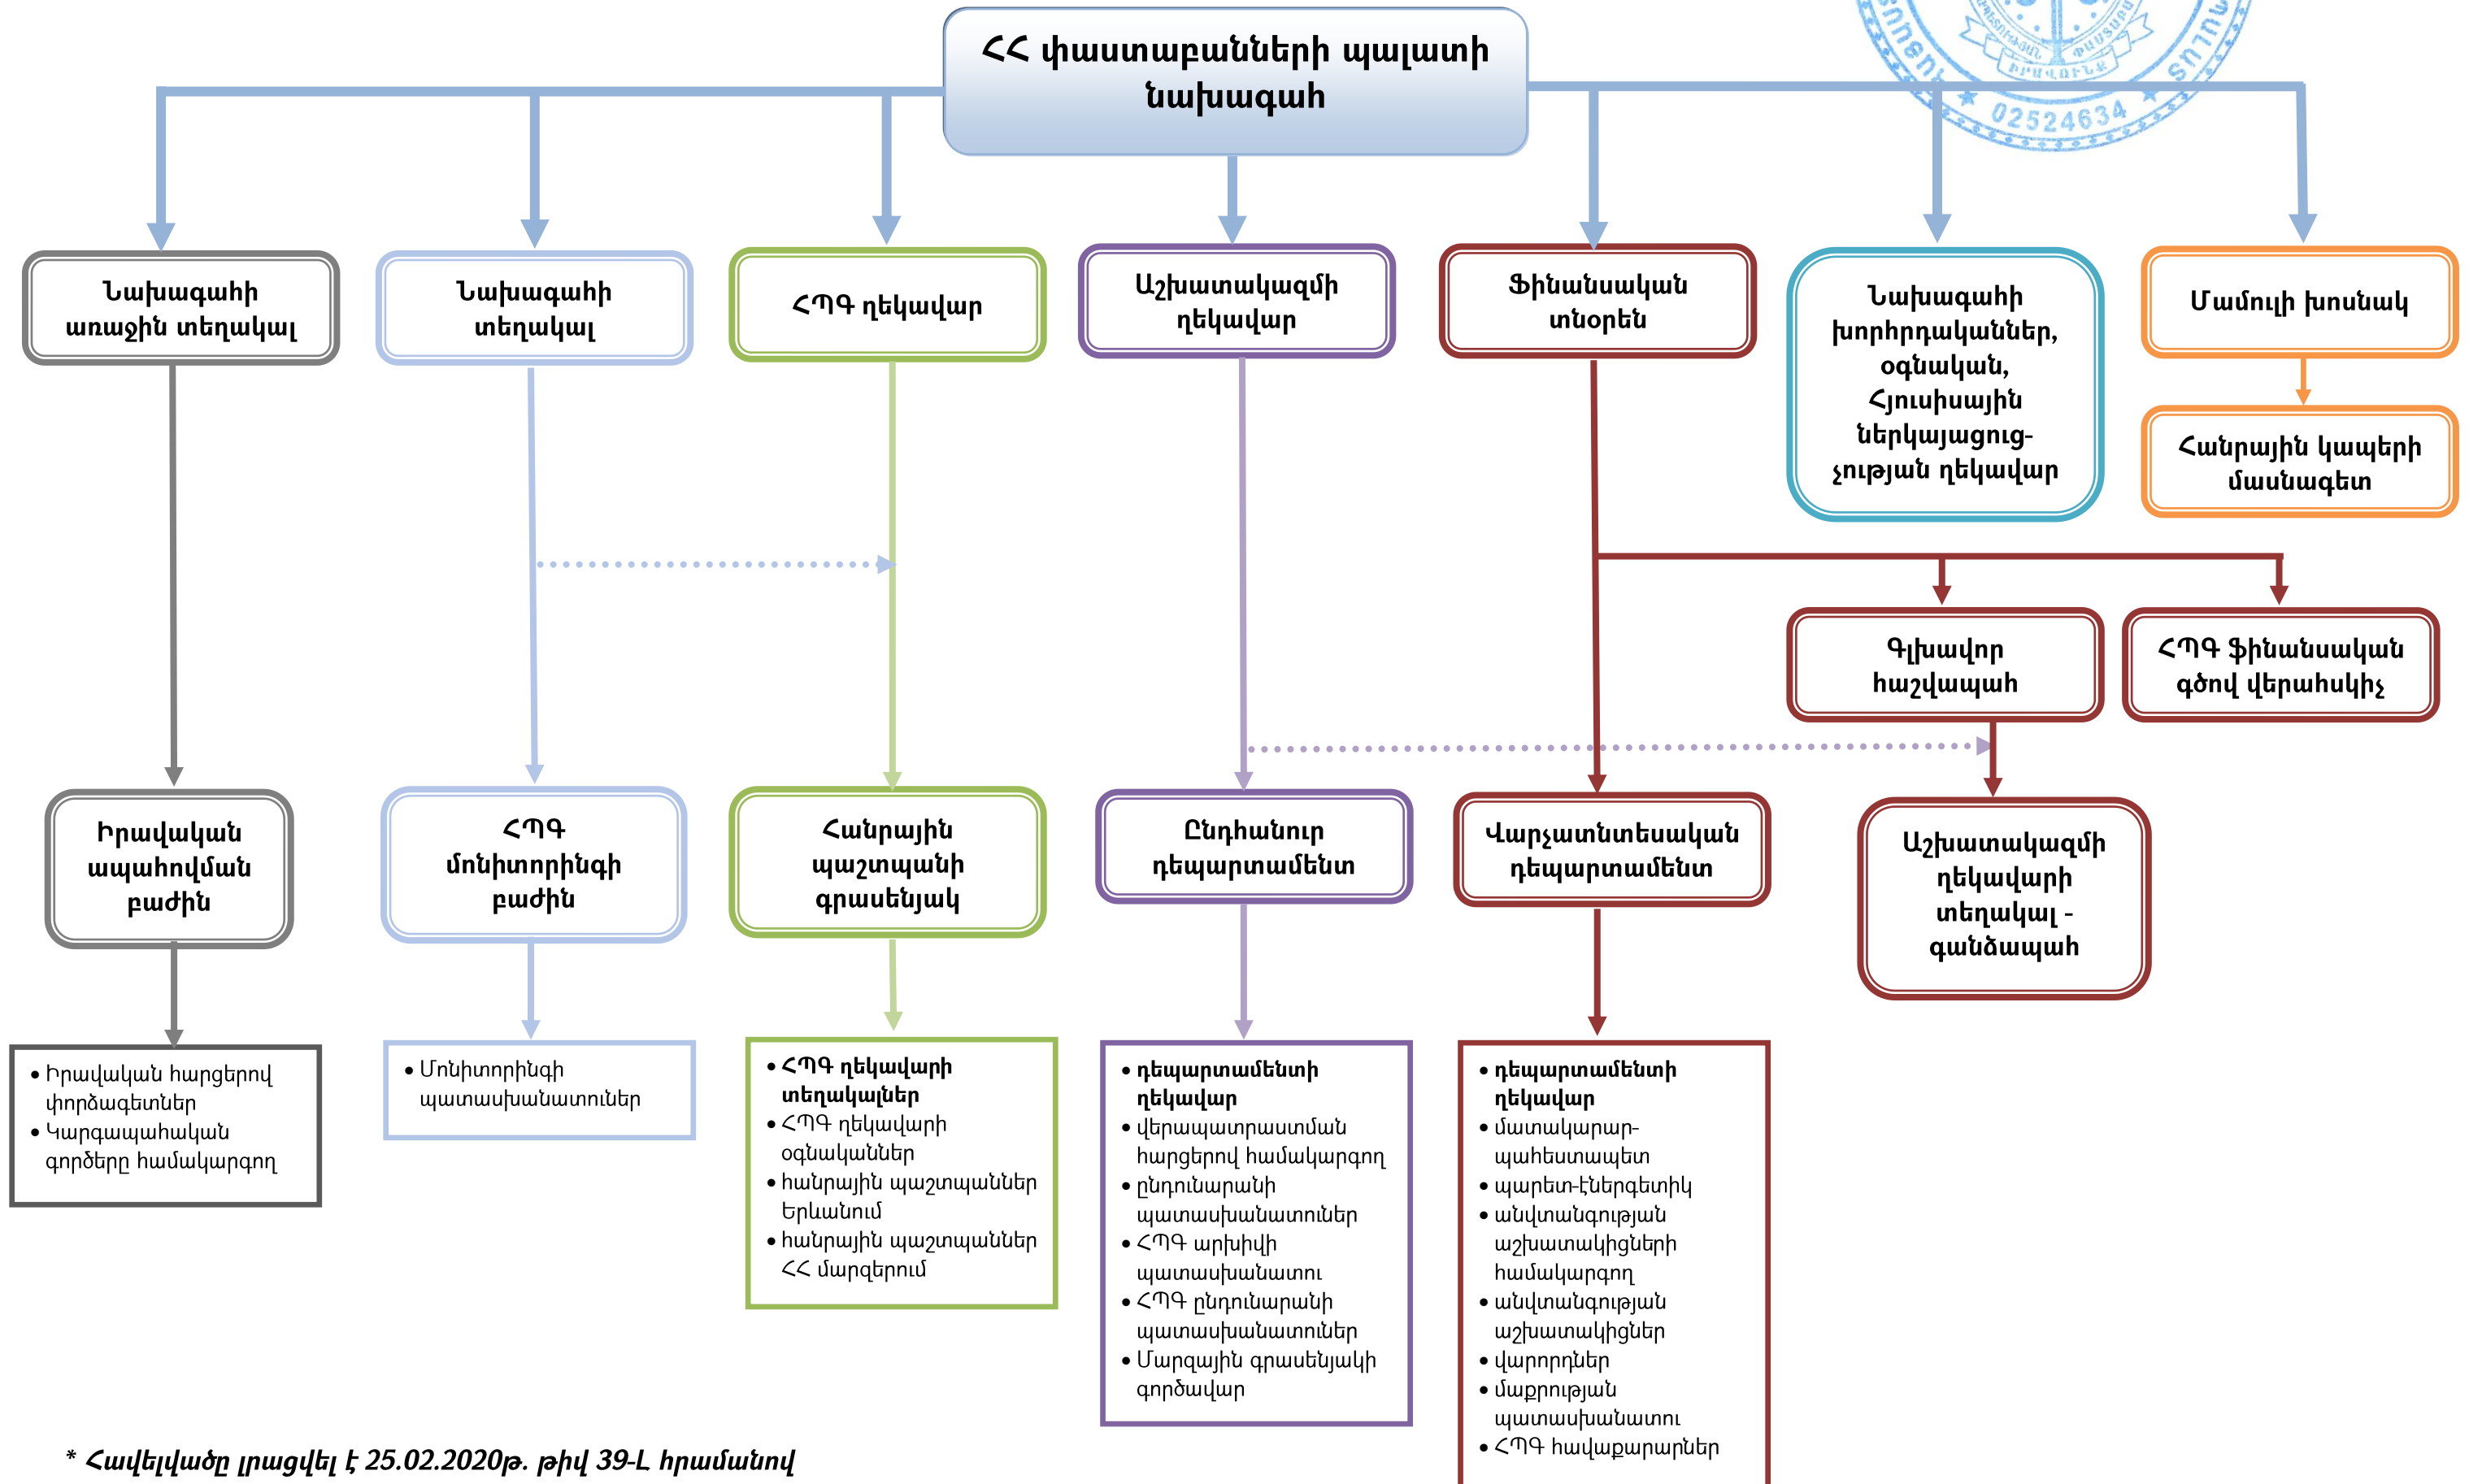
ՀՀ փաստաբանների պալատի նախագահ

02524634

Նախագահի առաջին տեղակալ

Նախագահի տեղակալ

ՀՊԳ ղեկավար

Աշխատակազմի ղեկավար

Ֆինանսական տնօրեն

Նախագահի խորհրդականներ, օգնական, Հյուսիսային ներկայացուցչության ղեկավար

Մամուլի խոսնակ

Հանրային կապերի մասնագետ

Գլխավոր հաշվապահ

ՀՊԳ ֆինանսական գծով վերահսկիչ

Իրավական ապահովման բաժին

ՀՊԳ մոնիտորինգի բաժին

Հանրային պաշտպանի գրասենյակ

Ընդհանուր դեպարտամենտ

Վարչատնտեսական դեպարտամենտ

Աշխատակազմի ղեկավարի տեղակալ - գանձապահ

• Իրավական հարցերով փորձագետներ
• Կարգապահական գործերը համակարգող

• Մոնիտորինգի պատասխանատուներ

• ՀՊԳ ղեկավարի տեղակալներ
• ՀՊԳ ղեկավարի օգնականներ
• հանրային պաշտպաններ Երևանում
• հանրային պաշտպաններ ՀՀ մարզերում

• դեպարտամենտի ղեկավար
• վերապատրաստման հարցերով համակարգող
• ընդունարանի պատասխանատուներ
• ՀՊԳ արխիվի պատասխանատու
• ՀՊԳ ընդունարանի պատասխանատուներ
• Մարզային գրասենյակի գործավար

• դեպարտամենտի ղեկավար
• մատակարար-պահեստապետ
• պարետ-էներգետիկ
• անվտանգության աշխատակիցների համակարգող
• անվտանգության աշխատակիցներ
• վարորդներ
• մաքրության պատասխանատու
• ՀՊԳ հավաքարարներ

* Հավելվածը լրացվել է 25.02.2020թ. թիվ 39-Լ հրամանով